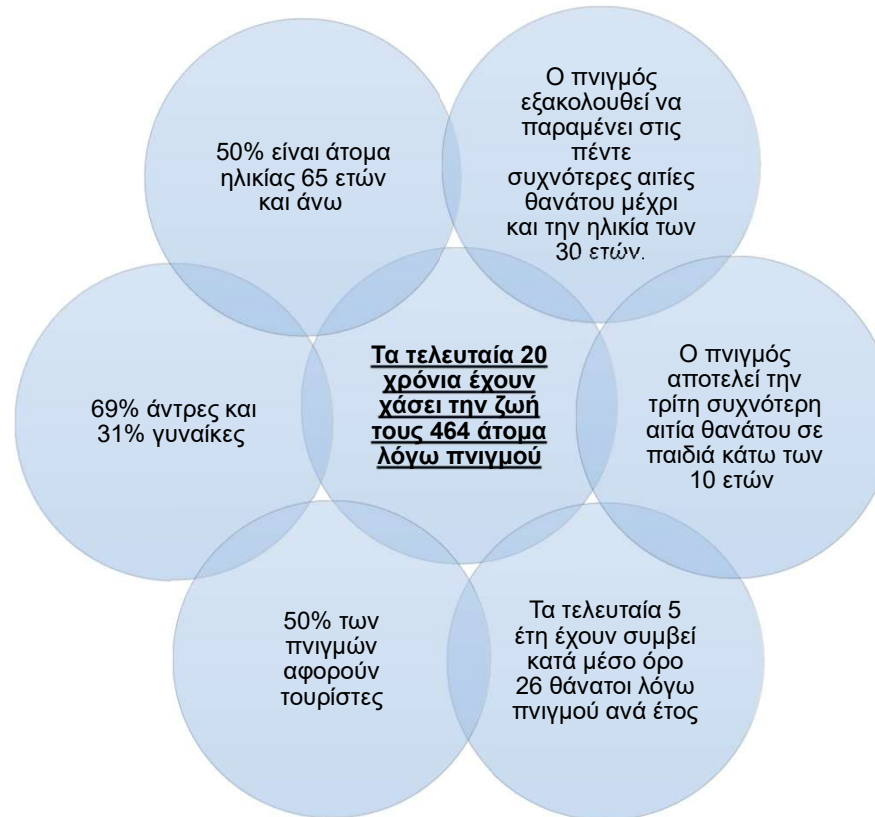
Τα τελευταία 20 χρόνια έχουν χάσει την ζωή τους 464 άτομα λόγω πνιγμού

50% είναι άτομα ηλικίας 65 ετών και άνω

Ο πνιγμός εξακολουθεί να παραμένει στις πέντε συχνότερες αιτίες θανάτου μέχρι και την ηλικία των 30 ετών.

69% άντρες και 31% γυναίκες

Ο πνιγμός αποτελεί την τρίτη συχνότερη αιτία θανάτου σε παιδιά κάτω των 10 ετών

50% των πνιγμών αφορούν τουρίστες

Τα τελευταία 5 έτη έχουν συμβεί κατά μέσο όρο 26 θάνατοι λόγω πνιγμού ανά έτος